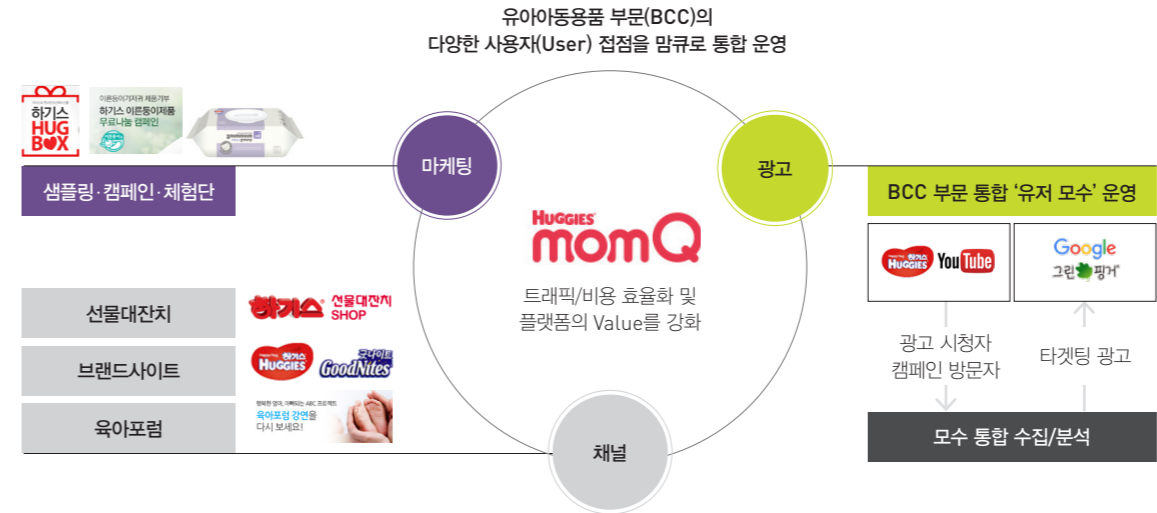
유아아동용품 부문(BCC)의
다양한 사용자(User) 접점을 맘큐로 통합 운영

하기스 HUG BOX

이른둥이가치 제품기부
하기스 이른둥이제품
무료나눔 캠페인

샘플링·캠페인·체험단

마케팅

광고

BCC 부문 통합 '유저 모수' 운영

HUGGIES momQ

트래픽/비용 효율화 및
플랫폼의 Value를 강화

하기스 HUGGIES YouTube

Google
그린핑거

광고 시청자
캠페인 방문자

타겟팅 광고

선물대잔치

하기스 선물대잔치 SHOP

브랜드사이트

하기스 HUGGIES 굿나이트 GoodNites

육아포럼

육아포럼 강연을
다시 보세요!

채널

모수 통합 수집/분석